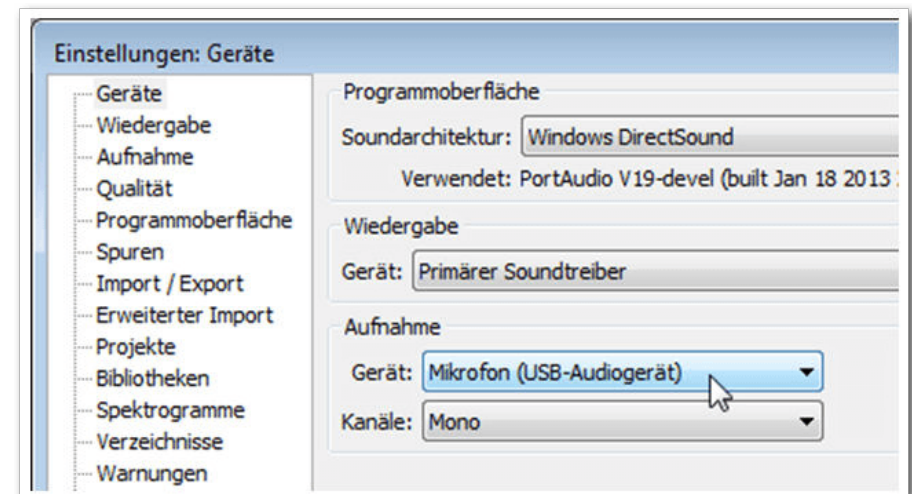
Einstellungen: Geräte

Geräte
Wiedergabe
Aufnahme
Qualität
Programmoberfläche
Spuren
Import / Export
Erweiterter Import
Projekte
Bibliotheken
Spektrogramme
Verzeichnisse
Warnungen

Programmoberfläche
Soundarchitektur: Windows DirectSound
Verwendet: PortAudio V19-devel (built Jan 18 2013 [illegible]

Wiedergabe
Gerät: Primärer Soundtreiber

Aufnahme
Gerät: Mikrofon (USB-Audiogerät)
Kanäle: Mono